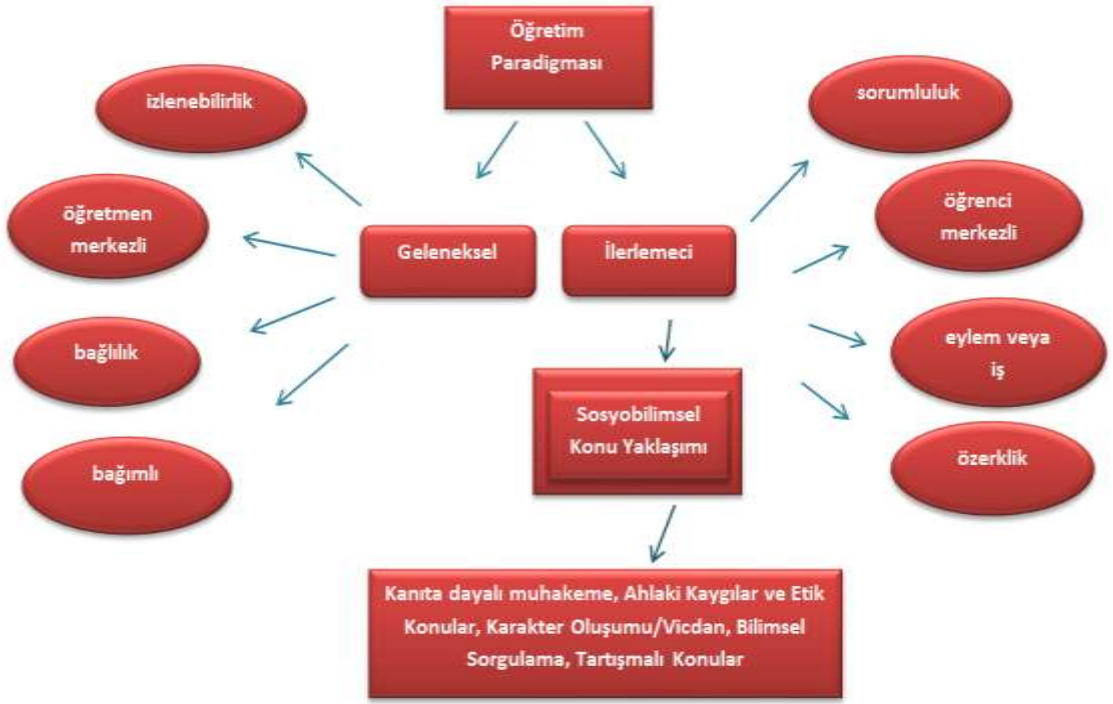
Öğretim Paradigması

izlenebilirlik

öğretmen merkezli

bağlılık

bağımlı

Geleneksel

İlerlemeci

sorumluluk

öğrenci merkezli

eylem veya iş

özerklik

Sosyobilimsel Konu Yaklaşımı

Kanıta dayalı muhakeme, Ahlaki Kaygılar ve Etik Konular, Karakter Oluşumu/Vicdan, Bilimsel Sorgulama, Tartışmalı Konular